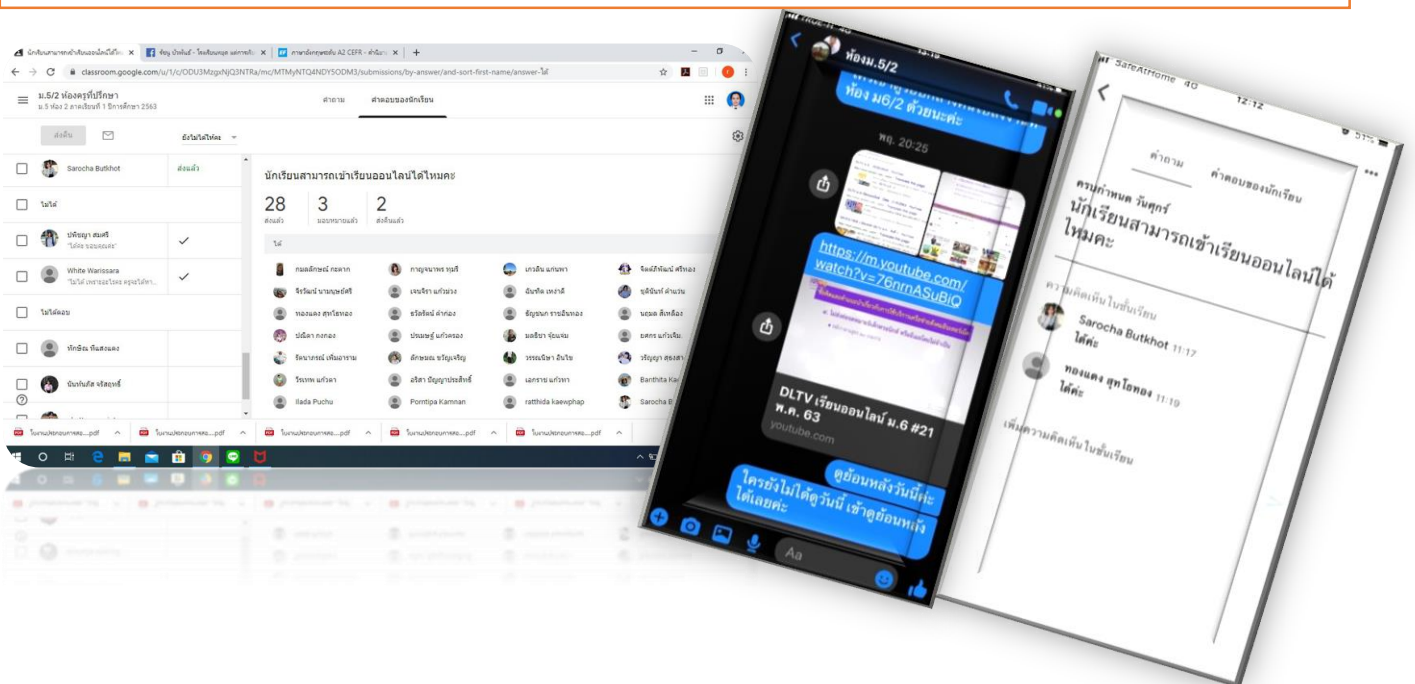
นักเรียนสามารถเข้าเรียนออนไลน์ได้ไหม | ห้อง ม.5/2 | ภาษาอังกฤษระดับ A2 CEFR

classroom.google.com/u/1/c/ODU3MzgxNjQ3NTRa/mc/MTMyNTQ4NDY5ODM3/submissions/by-answer/and-sort-first-name/answer-ได้

ม.5/2 ห้องครูที่ปรึกษา
ม.5 ห้อง 2 ภาคเรียนที่ 1 ปีการศึกษา 2563

คำถาม
คำตอบของนักเรียน

ส่งคืน
ยังไม่ได้ให้คะ

Sarocha Butkhot ส่งแล้ว
ไม่ได้
ปพิชญา สมศรี "ได้ค่ะ ขอบคุณค่ะ"
White Warissara "ไม่ได้ เพราะมือถือพัง ครูจะได้หา..."
ไม่ได้ตอบ
ทักษิณ ทีนสงแดง
นันท์นภัส จริสฤทธิ์

นักเรียนสามารถเข้าเรียนออนไลน์ได้ไหมคะ
28 ส่งแล้ว
3 มอบหมายแล้ว
2 ส่งคืนแล้ว

ได้

| | | | |
|---|---|---|---|
| กมลลักษณ์ กองกาก | กาญจนาพร หมุลี | เกวลิน แก้วพา | จิตต์สินีณ์ ศรีทอง |
| จิรวัฒน์ นามบุษย์ศรี | เจนจิรา แก้วม่วง | ฉันทิด เหง่าดี | ชุติมันท์ คำนวน |
| ทองแดง สุทโธทอง | ธวัชชัยณ์ คำก่อง | ธัญชนก รายสิ้นทอง | นฤมล สีเหลือง |
| ปณิตา กงกอง | ประพฤฐ์ แก้วครอง | มลธิชา จุ้ยแจ่ม | ยศกร แก้วเจิม |
| รัตนาภรณ์ เพิ่มอารามย์ | ลักษมณ ขวัญเจริญ | วรรณนิษา อินใจ | วริญญา สุขเสา... |
| วีรภาพ แก้วดา | อริสา ปัญญาประสิทธิ์ | เอกราช แก้วหา | Banthita Ka... |
| Ilada Puchu | Porntipa Kamnan | ratthida kaewphap | Sarocha B... |

ใบงานปฐมนิเทศ....pdf

ห้องม.5/2
ห้อง ม6/2 ด้วยนะคะ
พฤ. 20:25
https://m.youtube.com/watch?v=76nrnASuBiQ
DLTV เรียนออนไลน์ ม.6 #21 พ.ค. 63
youtube.com
ดูย้อนหลังวันนี้ค่ะ
ใครยังไม่ได้ดูวันนี้ เข้าดูย้อนหลังได้เลยค่ะ
Aa

SafeAtHome 4G 12:12 51%
คำถาม
คำตอบของนักเรียน
ครูกำพนต วันศุกร์
นักเรียนสามารถเข้าเรียนออนไลน์ได้ไหมคะ
ความคิดเห็นในชั้นเรียน
Sarocha Butkhot 11:17
ได้ค่ะ
ทองแดง สุทโธทอง 11:19
ได้ค่ะ
เพิ่มความคิดเห็นในชั้นเรียน